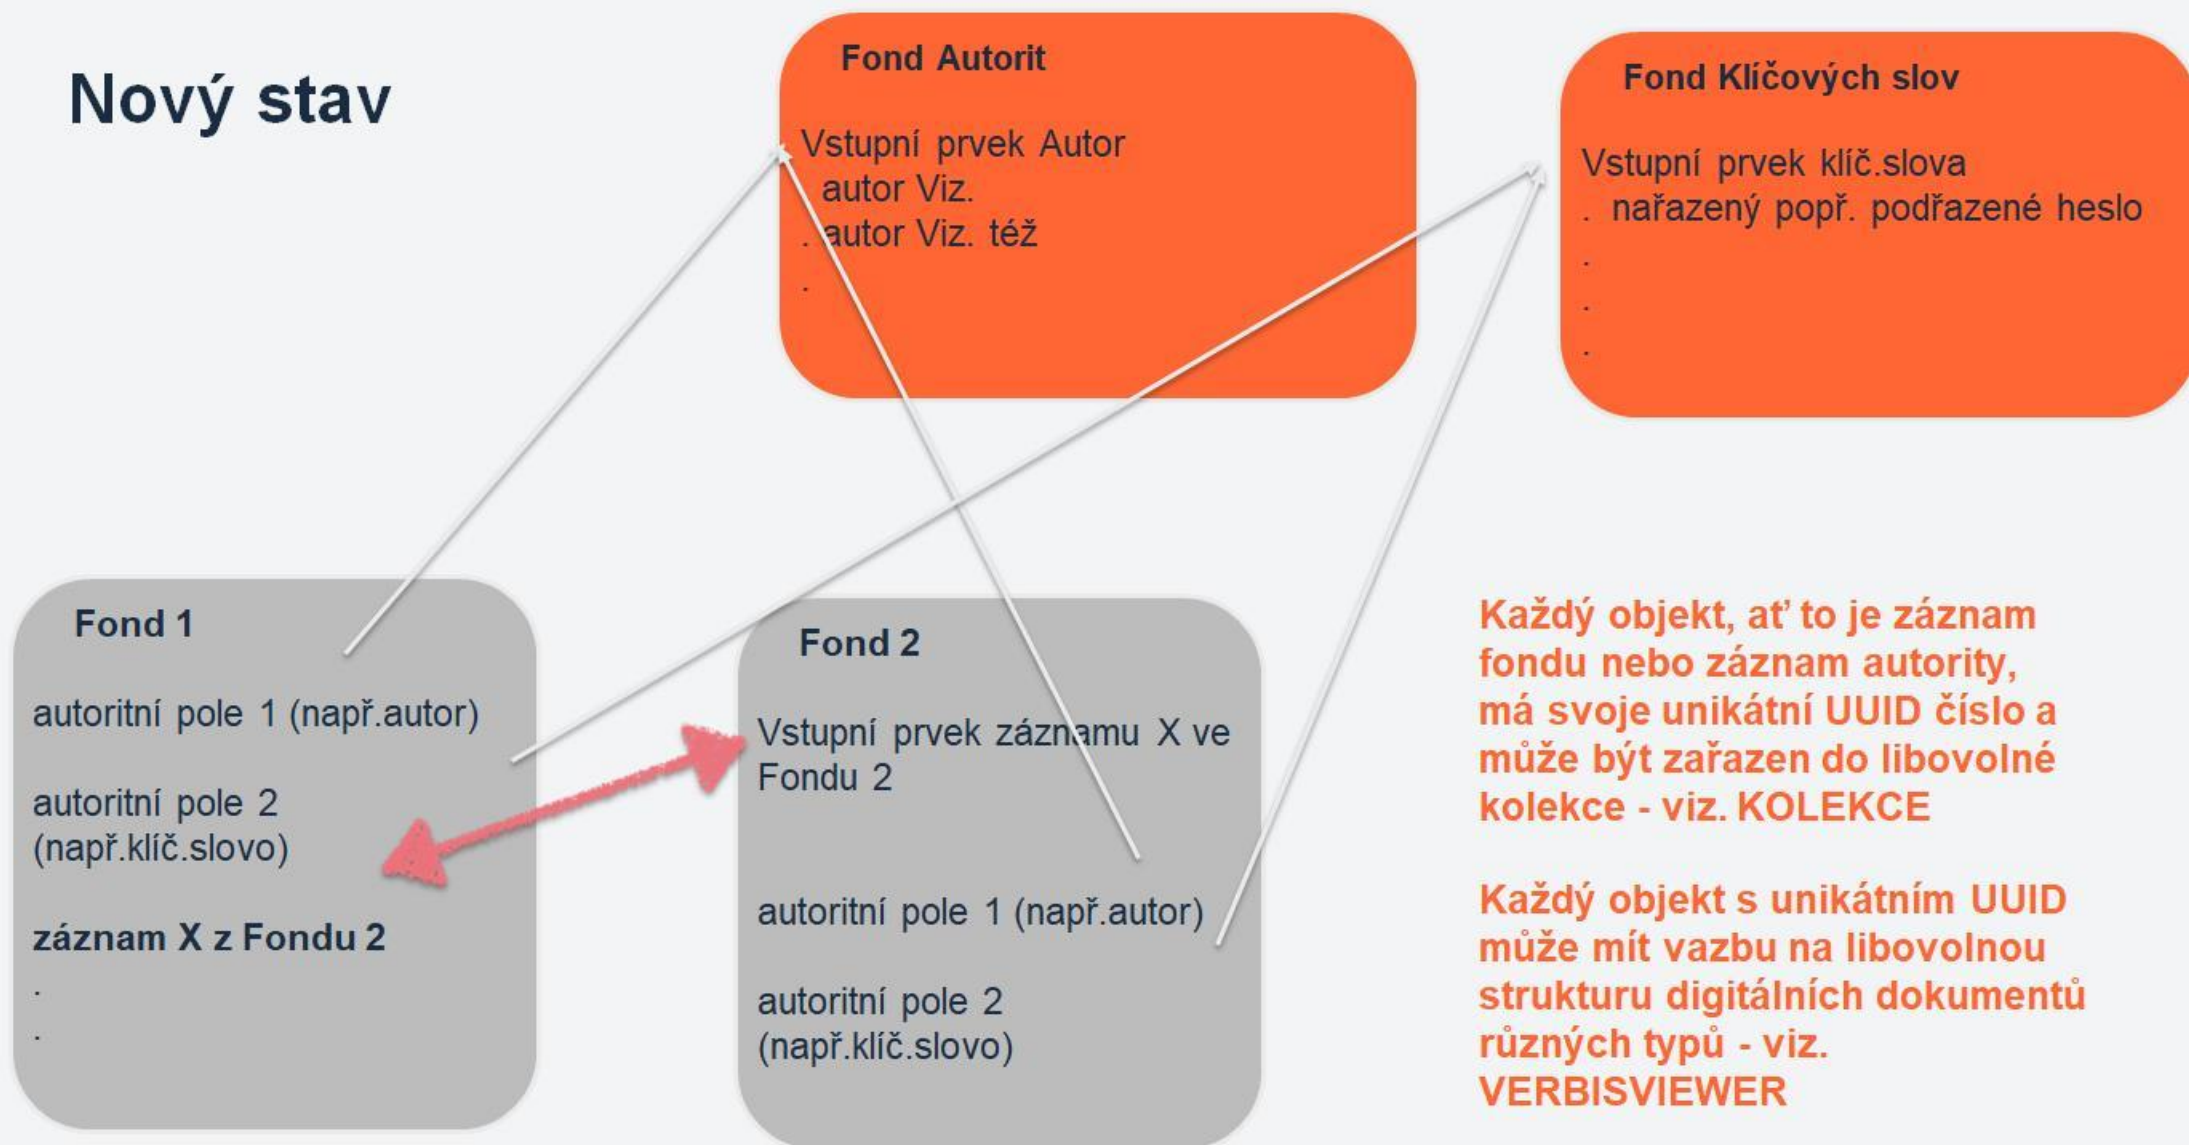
Nový stav

Fond Autorit

Vstupní prvek Autor
autor Viz.
. autor Viz. též
.

Fond Klíčových slov

Vstupní prvek klíč.slova
. nařazený popř. podřazené heslo
.
.
.

Fond 1

autoritní pole 1 (např.autor)

autoritní pole 2 (např.klíč.slovo)

záznam X z Fondu 2
.
.

Fond 2

Vstupní prvek záznamu X ve Fondu 2

autoritní pole 1 (např.autor)

autoritní pole 2 (např.klíč.slovo)

Každý objekt, ať to je záznam fondu nebo záznam autority, má svoje unikátní UUID číslo a může být zařazen do libovolné kolekce - viz. KOLEKCE

Každý objekt s unikátním UUID může mít vazbu na libovolnou strukturu digitálních dokumentů různých typů - viz. VERBISVIEWER